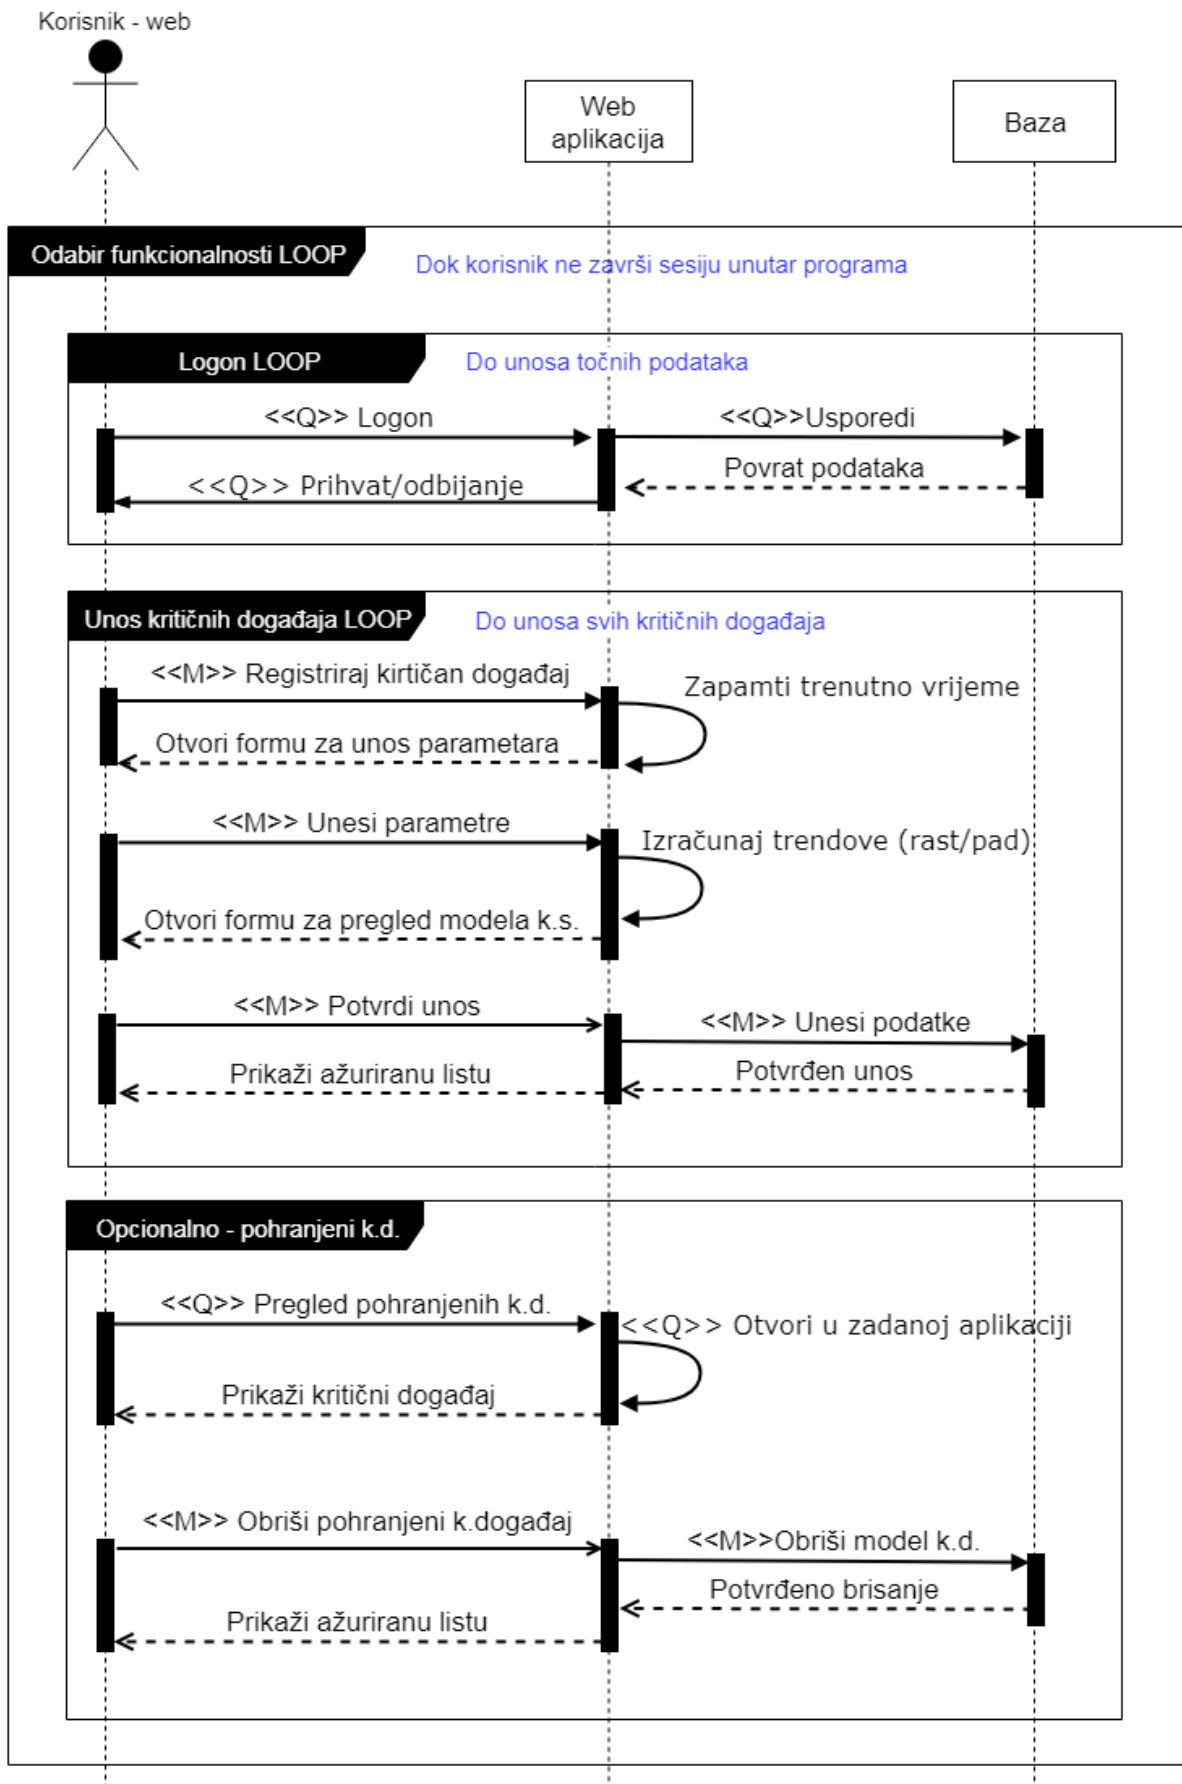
Korisnik - web

Web aplikacija

Baza

Odabir funkcionalnosti LOOP

Dok korisnik ne završi sesiju unutar programa

Logon LOOP

Do unosa točnih podataka

<<Q>> Logon

<<Q>>Usporedi

Povrat podataka

<<Q>> Prihvat/odbijanje

Unos kritičnih događaja LOOP

Do unosa svih kritičnih događaja

<<M>> Registriraj kirtičan događaj

Zapamti trenutno vrijeme

Otvori formu za unos parametara

<<M>> Unesi parametre

Izračunaj trendove (rast/pad)

Otvori formu za pregled modela k.s.

<<M>> Potvrdi unos

<<M>> Unesi podatke

Prikaži ažuriranu listu

Potvrđen unos

Opcionalno - pohranjeni k.d.

<<Q>> Pregled pohranjenih k.d.

<<Q>> Otvori u zadanoj aplikaciji

Prikaži kritični događaj

<<M>> Obriši pohranjeni k.događaj

<<M>>Obriši model k.d.

Potvrđeno brisanje

Prikaži ažuriranu listu